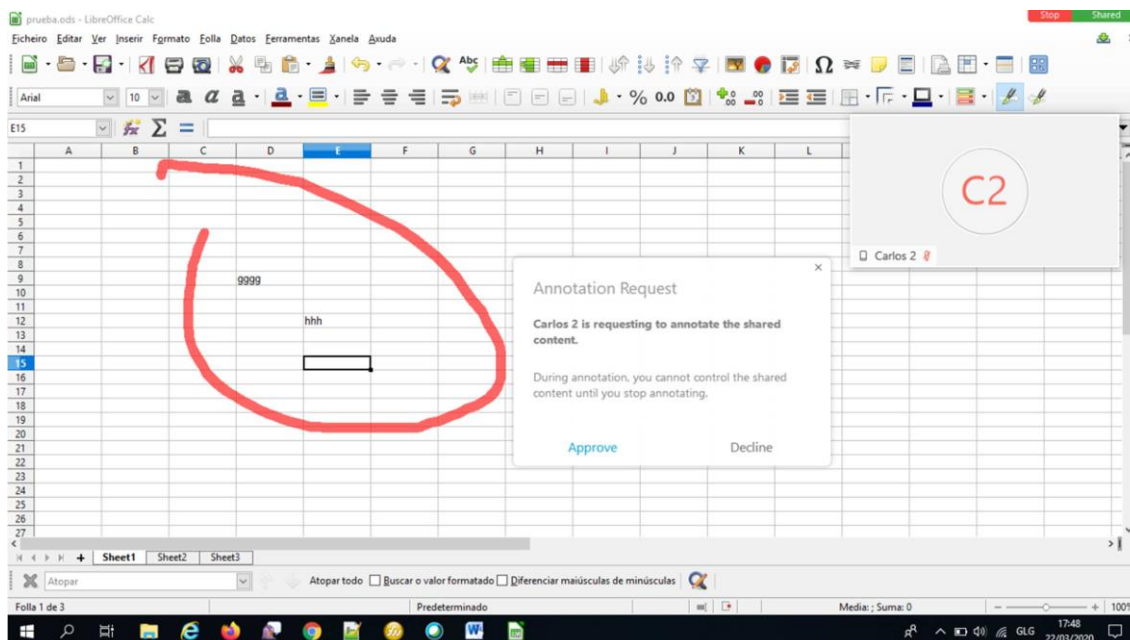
prueba.ods - LibreOffice Calc

Stop Shared

Ficheiro Editar Ver Inserir Formato Folla Datos Ferramentas Xanela Axuda

Arial 10

E15

| | A | B | C | D | E | F | G | H | I | J | K | L |
|---|---|---|---|---|---|---|---|---|---|---|---|---|
| 1 | | | | | | | | | | | | |
| 2 | | | | | | | | | | | | |
| 3 | | | | | | | | | | | | |
| 4 | | | | | | | | | | | | |
| 5 | | | | | | | | | | | | |
| 6 | | | | | | | | | | | | |
| 7 | | | | | | | | | | | | |
| 8 | | | | | | | | | | | | |
| 9 | | | | gggg | | | | | | | | |
| 10 | | | | | | | | | | | | |
| 11 | | | | | | | | | | | | |
| 12 | | | | | hhh | | | | | | | |
| 13 | | | | | | | | | | | | |
| 14 | | | | | | | | | | | | |
| 15 | | | | | | | | | | | | |
| 16 | | | | | | | | | | | | |
| 17 | | | | | | | | | | | | |
| 18 | | | | | | | | | | | | |
| 19 | | | | | | | | | | | | |
| 20 | | | | | | | | | | | | |
| 21 | | | | | | | | | | | | |
| 22 | | | | | | | | | | | | |
| 23 | | | | | | | | | | | | |
| 24 | | | | | | | | | | | | |
| 25 | | | | | | | | | | | | |
| 26 | | | | | | | | | | | | |
| 27 | | | | | | | | | | | | |

C2

Carlos 2

Annotation Request

Carlos 2 is requesting to annotate the shared content.

During annotation, you cannot control the shared content until you stop annotating.

Approve Decline

Sheet1 Sheet2 Sheet3

Atopar

Atopar todo Buscar o valor formatado Diferenciar maiúsculas de minúsculas

Folla 1 de 3 Predeterminado Media: ; Suma: 0 100%

GLG 17:48 22/03/2020